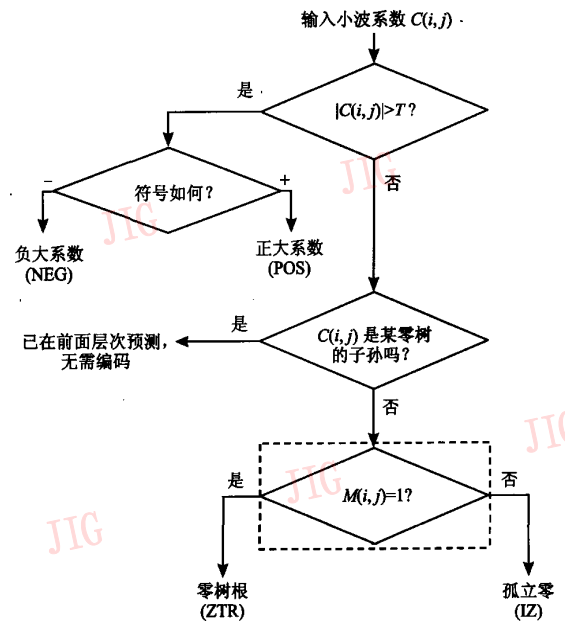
输入小波系数 $C(i,j)$

是

$|C(i,j)|>T$ ?

否

符号如何？

–

+

负大系数 (NEG)

正大系数 (POS)

是

已在前面层次预测，无需编码

$C(i,j)$ 是某零树的子孙吗？

否

是

$M(i,j)=1$?

否

零树根 (ZTR)

孤立零 (IZ)

JIG

JIG

JIG

JIG

JIG